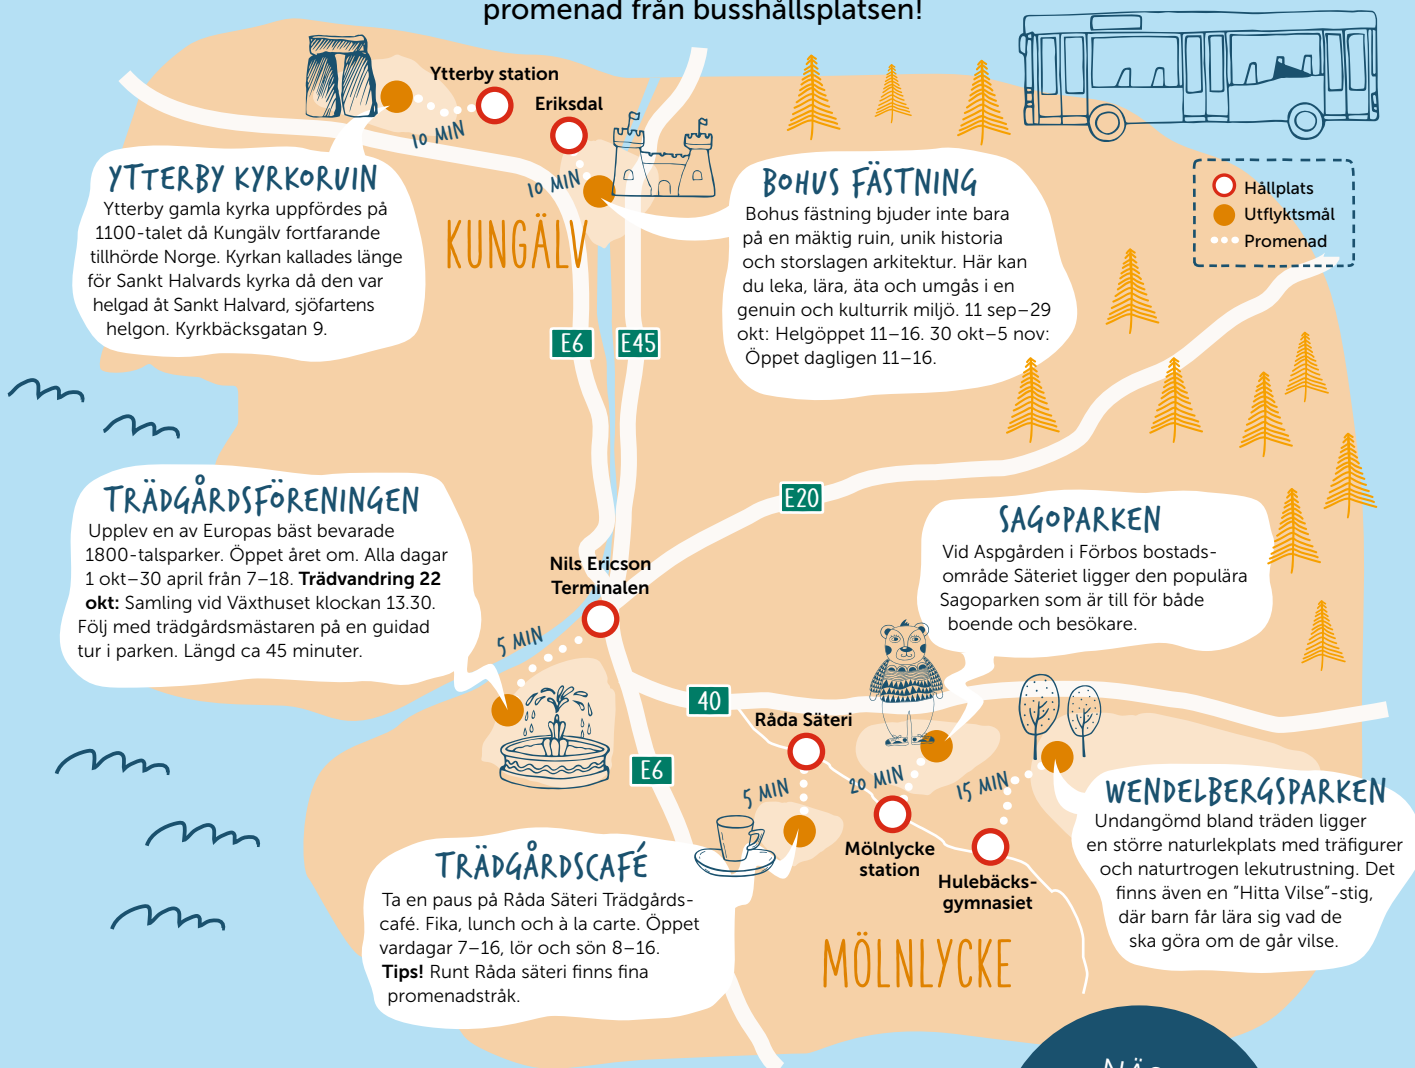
promenad från busshållsplatsen!

Ytterby station
Eriksdal
10 MIN
10 MIN

YTTERBY KYRKORUIN
Ytterby gamla kyrka uppfördes på 1100-talet då Kungälv fortfarande tillhörde Norge. Kyrkan kallades länge för Sankt Halvards kyrka då den var helgad åt Sankt Halvard, sjöfartens helgon. Kyrkbäcksgatan 9.

KUNGÄLV

BOHUS FÄSTNING
Bohus fästning bjuder inte bara på en mäktig ruin, unik historia och storslagen arkitektur. Här kan du leka, lära, äta och umgås i en genuin och kulturrik miljö. 11 sep–29 okt: Helgöppet 11–16. 30 okt–5 nov: Öppet dagligen 11–16.

Hållplats
Utflyktsmål
Promenad

E6
E45
E20

TRÄDGÅRDSFÖRENINGEN
Upplev en av Europas bäst bevarade 1800-talsparker. Öppet året om. Alla dagar 1 okt–30 april från 7–18. **Trädvandring 22 okt:** Samling vid Växthuset klockan 13.30. Följ med trädgårdsmästaren på en guidad tur i parken. Längd ca 45 minuter.

Nils Ericson Terminalen
5 MIN

SAGOPARKEN
Vid Aspgården i Förbos bostadsområde Säteriet ligger den populära Sagoparken som är till för både boende och besökare.

40
Råda Säteri
E6
5 MIN
20 MIN
15 MIN
Mölnlycke station
Hulebäcksgymnasiet

WENDELBERGSPARKEN
Undangömd bland träden ligger en större naturlekplats med träfigurer och naturtrogen lekutrustning. Det finns även en "Hitta Vilse"-stig, där barn får lära sig vad de ska göra om de går vilse.

TRÄDGÅRDSCAFÉ
Ta en paus på Råda Säteri Trädgårdscafé. Fika, lunch och à la carte. Öppet vardagar 7–16, lör och sön 8–16. **Tips!** Runt Råda säteri finns fina promenadstråk.

MÖLNLYCKE

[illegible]